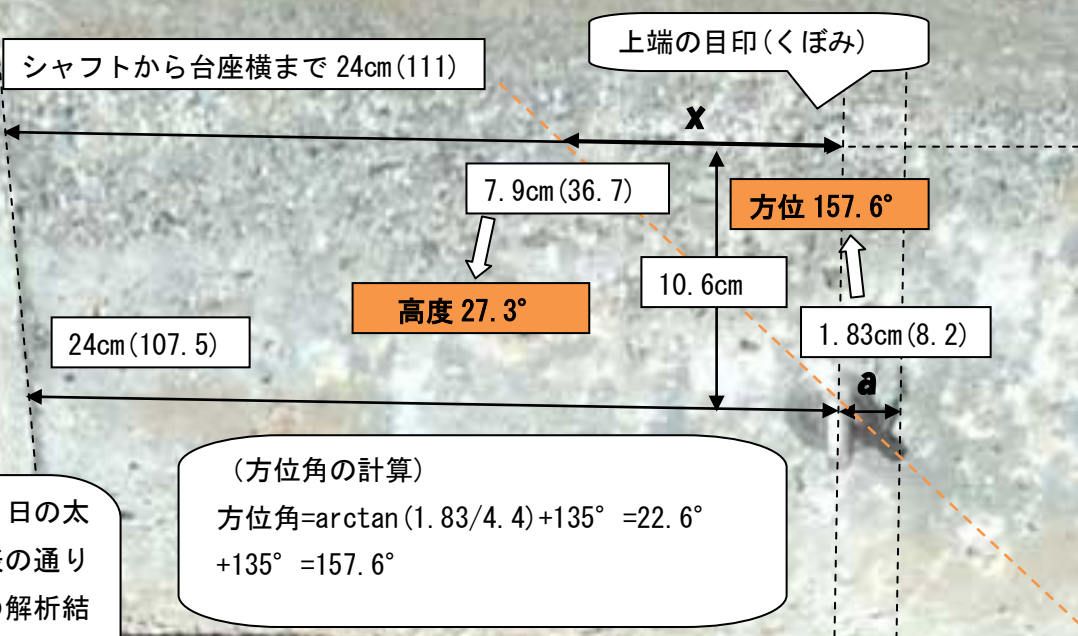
上端の目印(くぼみ)

シャフトから台座横まで 24cm(111)

x

7.9cm(36.7)

方位 157.6°

10.6cm

高度 27.3°

24cm(107.5)

1.83cm(8.2)

a

(方位角の計算)

方位角=arctan(1.83/4.4)+135° =22.6° +135° =157.6°

日の太

の通り

解析結